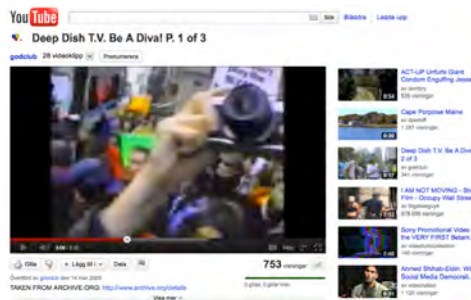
YouTube

Sök Bläddra Ladda upp

Deep Dish T.V. Be A Diva! P. 1 of 3

godclub 28 videoklipp Prenumerera

3:06 / 9:55

Gilla + Lägg till Dela

753 visningar

Överförd av godclub den 14 mar 2009

TAKEN FROM ARCHIVE.ORG: http://www.archive.org/details

Visa mer

2 gillar, 0 ogillar

ACT-UP Unfurls Giant Condom Engulfing Jesse
av dentbry
626 visningar

Cape Porpoise Maine
av dpsdoff
1 287 visningar

Deep Dish T.V. Be A Diva! P. 2 of 3
av godclub
341 visningar

I AM NOT MOVING - Sh Film - Occupy Wall Street
av thegreenguys
978 099 visningar

Sony Promotional Video the VERY FIRST Betam
av videohistorycollection
140 visningar

Ahmed Shihab-Eldin: Wi Social Media Democrati
av videohistorycollection
1 120 visningar

0:54
0:14
9:56
4:03